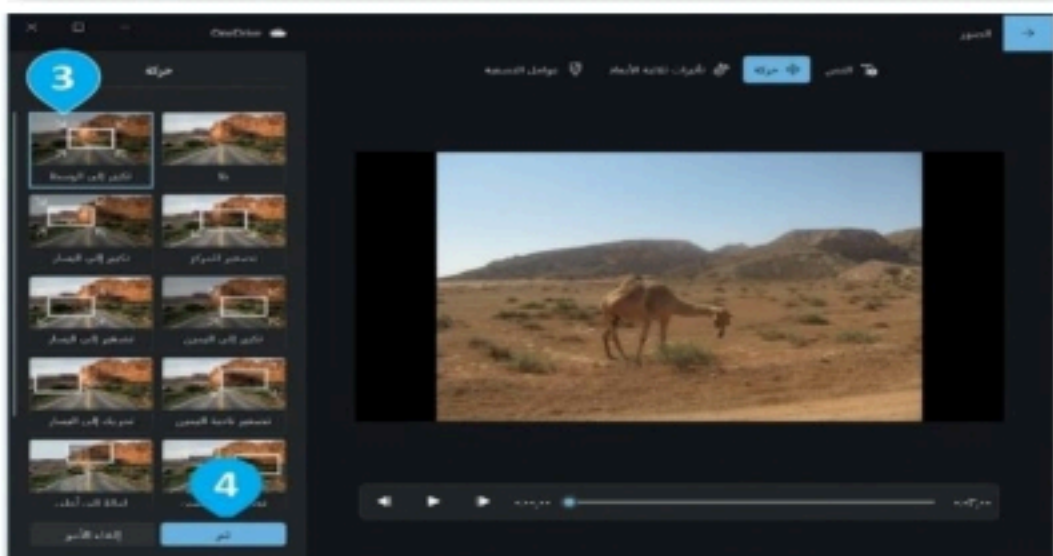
OneDrive
الصور
النص
حركة
تأثيرات ثلاثية الأبعاد
عوامل التصفية
حركة
3
تكبير إلى الوسط
بلا
تكبير إلى اليسار
تصغير للمركز
تصغير إلى اليسار
تكبير إلى اليمين
تحريك إلى اليسار
تصغير ناحية اليمين
إمالة إلى أعلى
4
إلغاء الأمر
تم
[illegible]
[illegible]